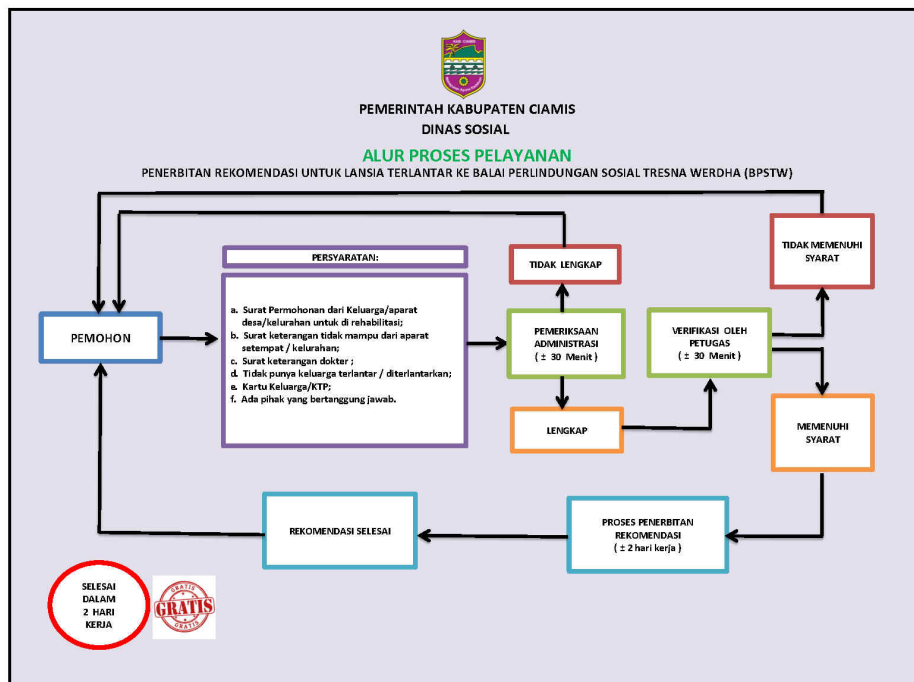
PEMERINTAH KABUPATEN CIAMIS
DINAS SOSIAL

ALUR PROSES PELAYANAN
PENERBITAN REKOMENDASI UNTUK LANSIA TERLANTAR KE BALAI PERLINDUNGAN SOSIAL TRESNA WERDHA (BPSTW)

PERSYARATAN:

a. Surat Permohonan dari Keluarga/aparat desa/kelurahan untuk di rehabilitasi;
b. Surat keterangan tidak mampu dari aparat setempat / kelurahan;
c. Surat keterangan dokter ;
d. Tidak punya keluarga terlantar / diterlantarkan;
e. Kartu Keluarga/KTP;
f. Ada pihak yang bertanggung jawab.

PEMOHON

TIDAK LENGKAP

PEMERIKSAAN ADMINISTRASI ( ± 30 Menit )

LENGKAP

VERIFIKASI OLEH PETUGAS ( ± 30 Menit )

TIDAK MEMENUHI SYARAT

MEMENUHI SYARAT

PROSES PENERBITAN REKOMENDASI ( ± 2 hari kerja )

REKOMENDASI SELESAI

SELESAI DALAM 2 HARI KERJA

GRATIS